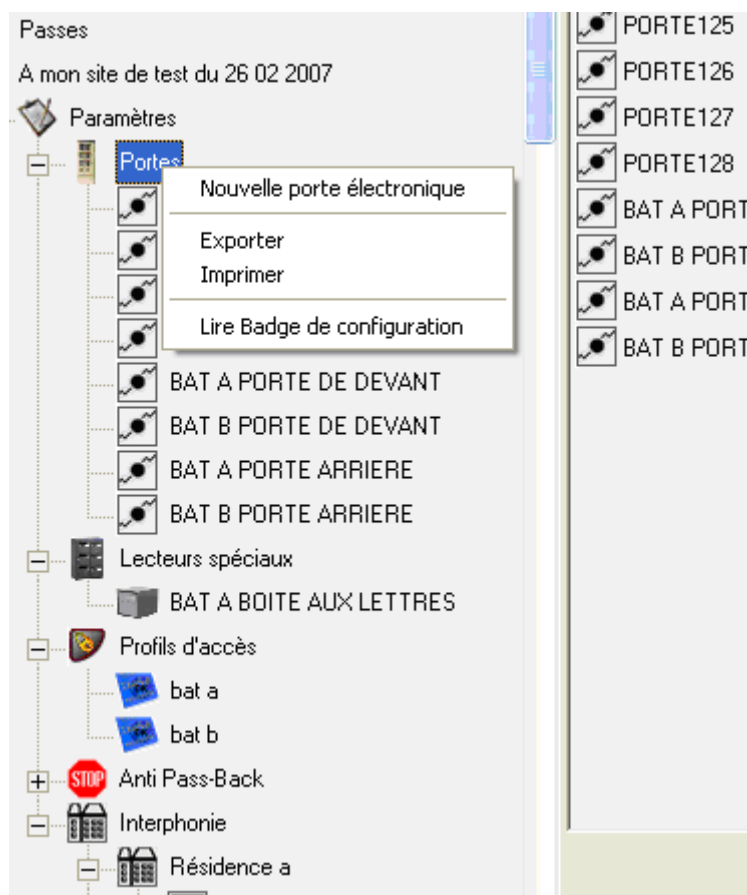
Passes

A mon site de test du 26 02 2007

Paramètres

Portes

Nouvelle porte électronique

Exporter

Imprimer

Lire Badge de configuration

BAT A PORTE DE DEVANT

BAT B PORTE DE DEVANT

BAT A PORTE ARRIERE

BAT B PORTE ARRIERE

Lecteurs spéciaux

BAT A BOITE AUX LETTRES

Profils d'accès

bat a

bat b

STOP Anti Pass-Back

Interphonie

Résidence a

PORTE125

PORTE126

PORTE127

PORTE128

BAT A PORT

BAT B PORT

BAT A PORT

BAT B PORT